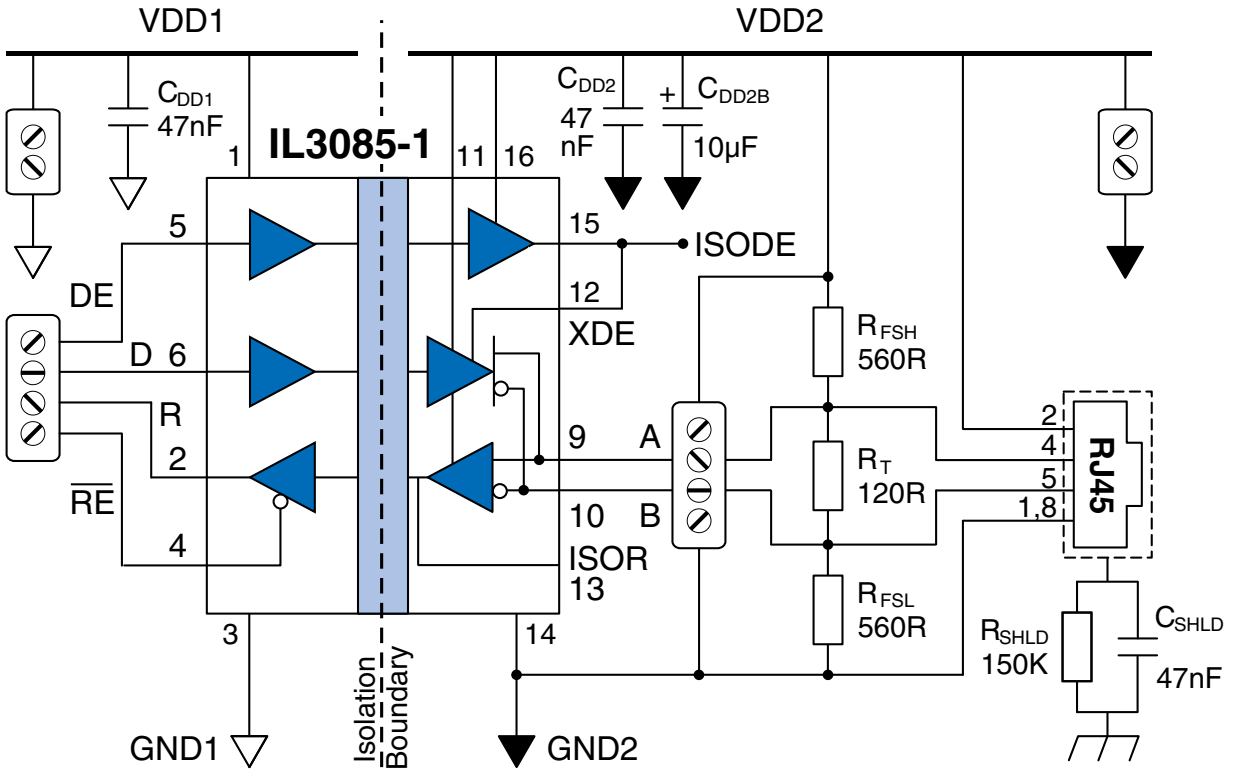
VDD1

VDD2

$C_{DD1}$
47nF

IL3085-1

$C_{DD2}$
47
nF

+ $C_{DD2B}$
10µF

1

11 16

5

15

ISODE

DE

12

XDE

D 6

$R_{FSH}$
560R

R

9 A

2

$R_T$
120R

2
4
5
1,8

RJ45

$\overline{RE}$

10 B

4

ISOR
13

$R_{FSL}$
560R

$R_{SHLD}$
150K

$C_{SHLD}$
47nF

3

14

Isolation
Boundary

GND1

GND2